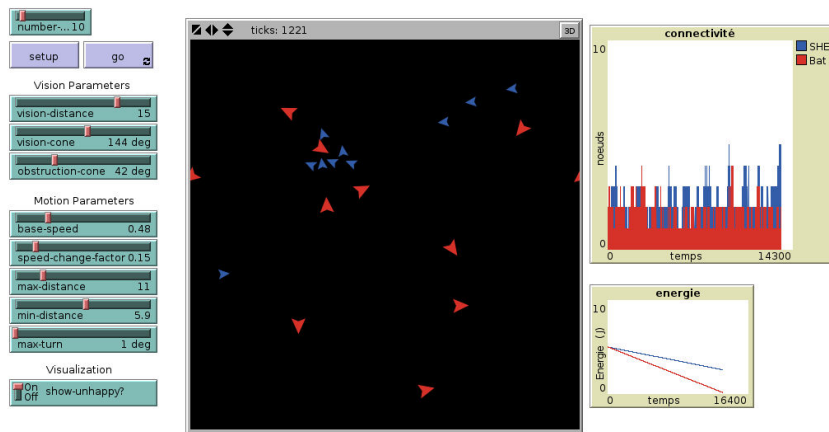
number-... 10

setup

go

Vision Parameters

vision-distance 15

vision-cone 144 deg

obstruction-cone 42 deg

Motion Parameters

base-speed 0.48

speed-change-factor 0.15

max-distance 11

min-distance 5.9

max-turn 1 deg

Visualization

On Off show-unhappy?

ticks: 1221

3D

connectivité

10

noeuds

0

0 temps 14300

SHE

Bat

energie

10

Energie (J)

0

0 temps 16400